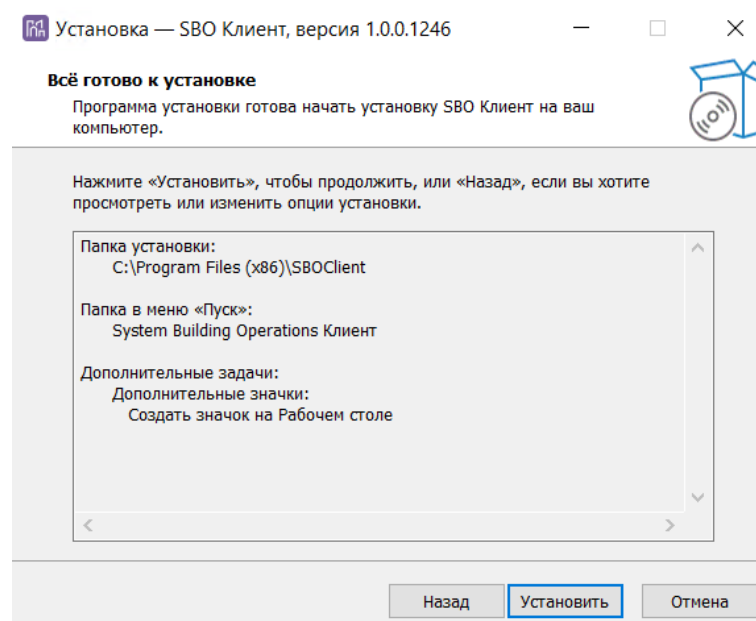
Установка — SBO Клиент, версия 1.0.0.1246

Всё готово к установке

Программа установки готова начать установку SBO Клиент на ваш компьютер.

Нажмите «Установить», чтобы продолжить, или «Назад», если вы хотите просмотреть или изменить опции установки.

Папка установки:
C:\Program Files (x86)\SBOClient

Папка в меню «Пуск»:
System Building Operations Клиент

Дополнительные задачи:
Дополнительные значки:
Создать значок на Рабочем столе

Назад Установить Отмена